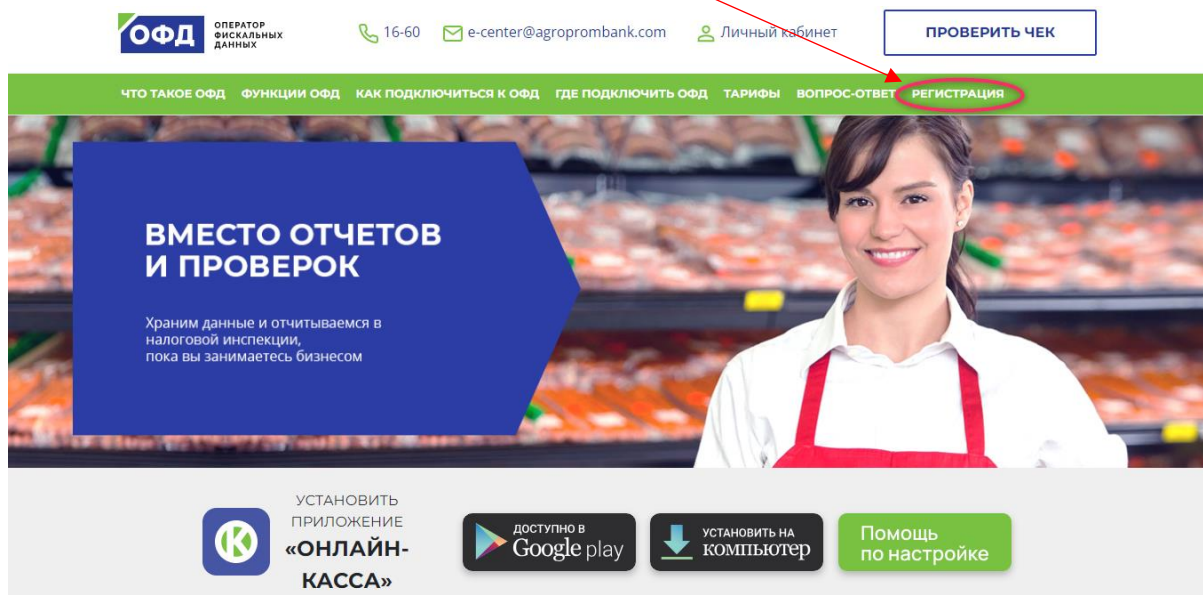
ОФД ОПЕРАТОР ФИСКАЛЬНЫХ ДАННЫХ

16-60 e-center@agroprombank.com Личный кабинет ПРОВЕРИТЬ ЧЕК

ЧТО ТАКОЕ ОФД ФУНКЦИИ ОФД КАК ПОДКЛЮЧИТЬСЯ К ОФД ГДЕ ПОДКЛЮЧИТЬ ОФД ТАРИФЫ ВОПРОС-ОТВЕТ РЕГИСТРАЦИЯ

ВМЕСТО ОТЧЕТОВ И ПРОВЕРОК

Храним данные и отчитываемся в налоговой инспекции, пока вы занимаетесь бизнесом

УСТАНОВИТЬ ПРИЛОЖЕНИЕ «ОНЛАЙН-КАССА»

ДОСТУПНО В Google play

УСТАНОВИТЬ НА компьютер

Помощь по настройке